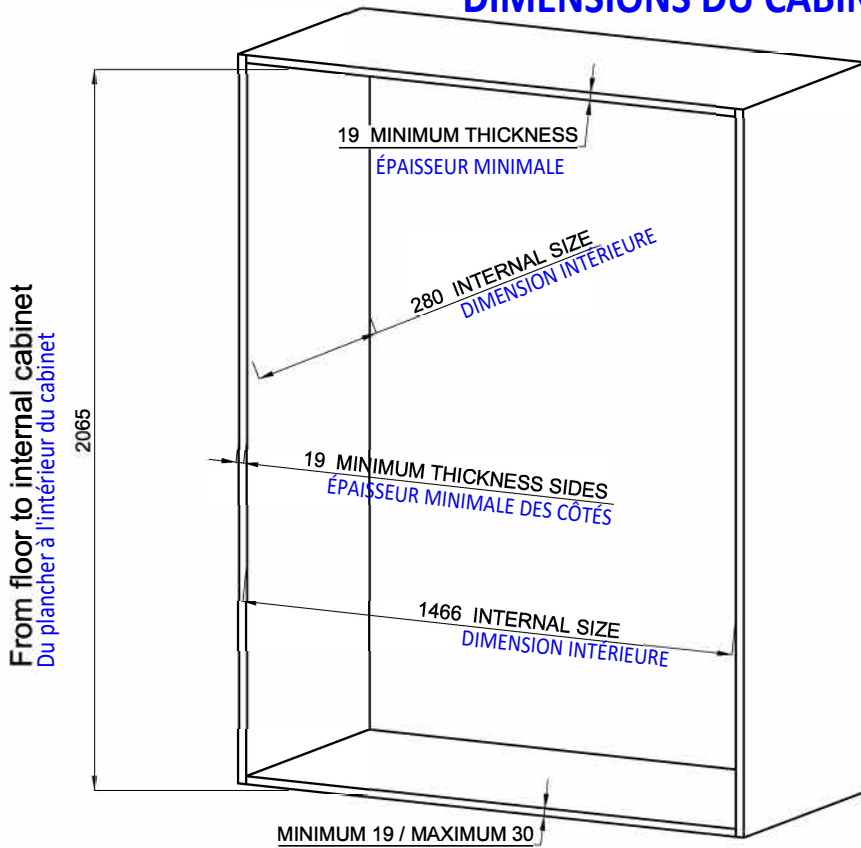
DIMENSIONS DU CABIN

19 MINIMUM THICKNESS
ÉPAISSEUR MINIMALE

280 INTERNAL SIZE
DIMENSION INTÉRIEURE

From floor to internal cabinet
Du plancher à l'intérieur du cabinet

2065

19 MINIMUM THICKNESS SIDES
ÉPAISSEUR MINIMALE DES CÔTÉS

1466 INTERNAL SIZE
DIMENSION INTÉRIEURE

MINIMUM 19 / MAXIMUM 30